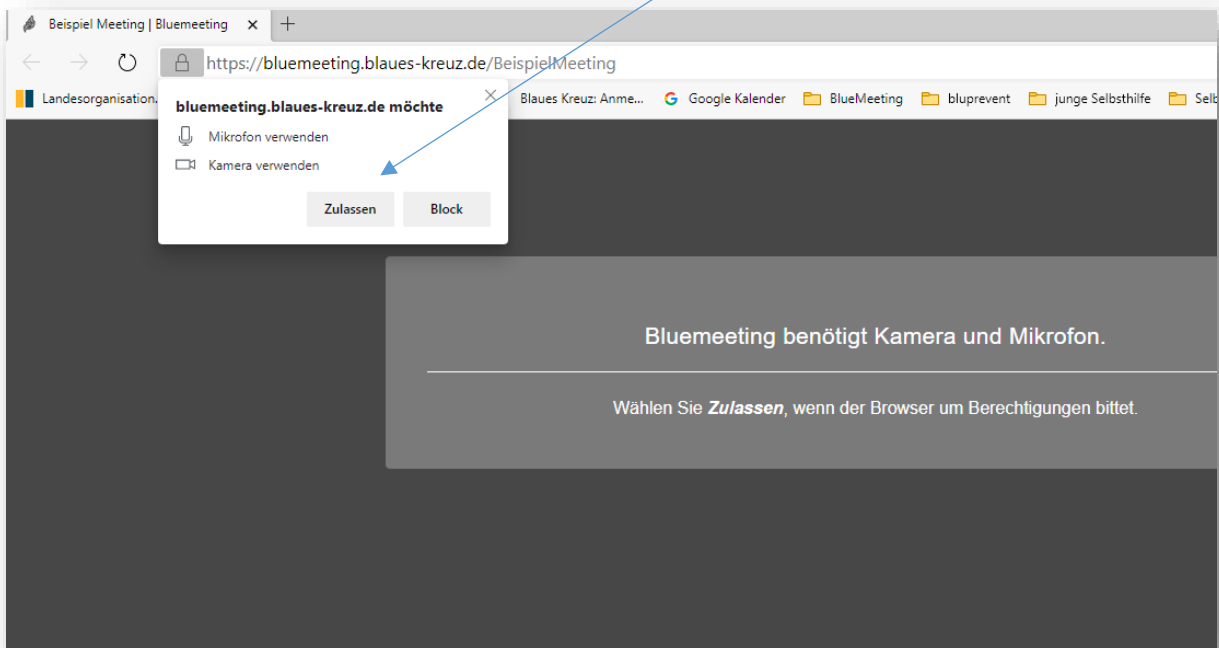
Beispiel Meeting | Bluemeeting ×

https://bluemeeting.blaues-kreuz.de/BeispielMeeting

Landesorganisation... Blaues Kreuz: Anme... Google Kalender BlueMeeting bluprevent junge Selbsthilfe Selb

bluemeeting.blaues-kreuz.de möchte

Mikrofon verwenden

Kamera verwenden

Zulassen Block

Bluemeeting benötigt Kamera und Mikrofon.

Wählen Sie ***Zulassen***, wenn der Browser um Berechtigungen bittet.